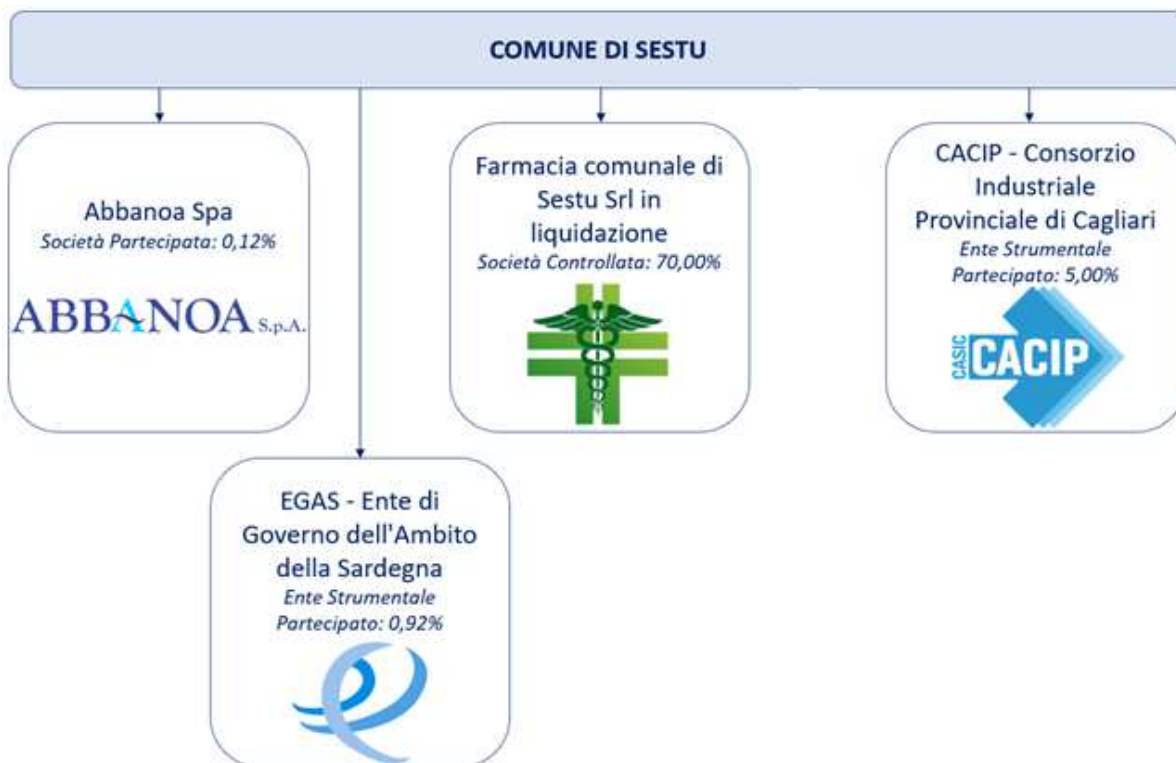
COMUNE DI SESTU

Abbanoa Spa
Società Partecipata: 0,12%

ABBANOA S.p.A.

Farmacia comunale di Sestu Srl in liquidazione
Società Controllata: 70,00%

CACIP - Consorzio Industriale Provinciale di Cagliari
Ente Strumentale Partecipato: 5,00%

CASIC CACIP

EGAS - Ente di Governo dell'Ambito della Sardegna
Ente Strumentale Partecipato: 0,92%